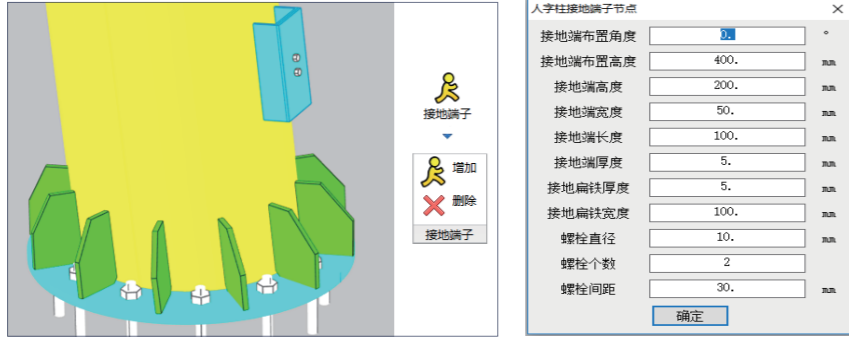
接地端子

增加

删除

接地端子

人字柱接地端子节点

| | | |
|---|---|---|
| 接地端布置角度 | 0. | ° |
| 接地端布置高度 | 400. | mm |
| 接地端高度 | 200. | mm |
| 接地端宽度 | 50. | mm |
| 接地端长度 | 100. | mm |
| 接地端厚度 | 5. | mm |
| 接地扁铁厚度 | 5. | mm |
| 接地扁铁宽度 | 100. | mm |
| 螺栓直径 | 10. | mm |
| 螺栓个数 | 2 | |
| 螺栓间距 | 30. | mm |

确定